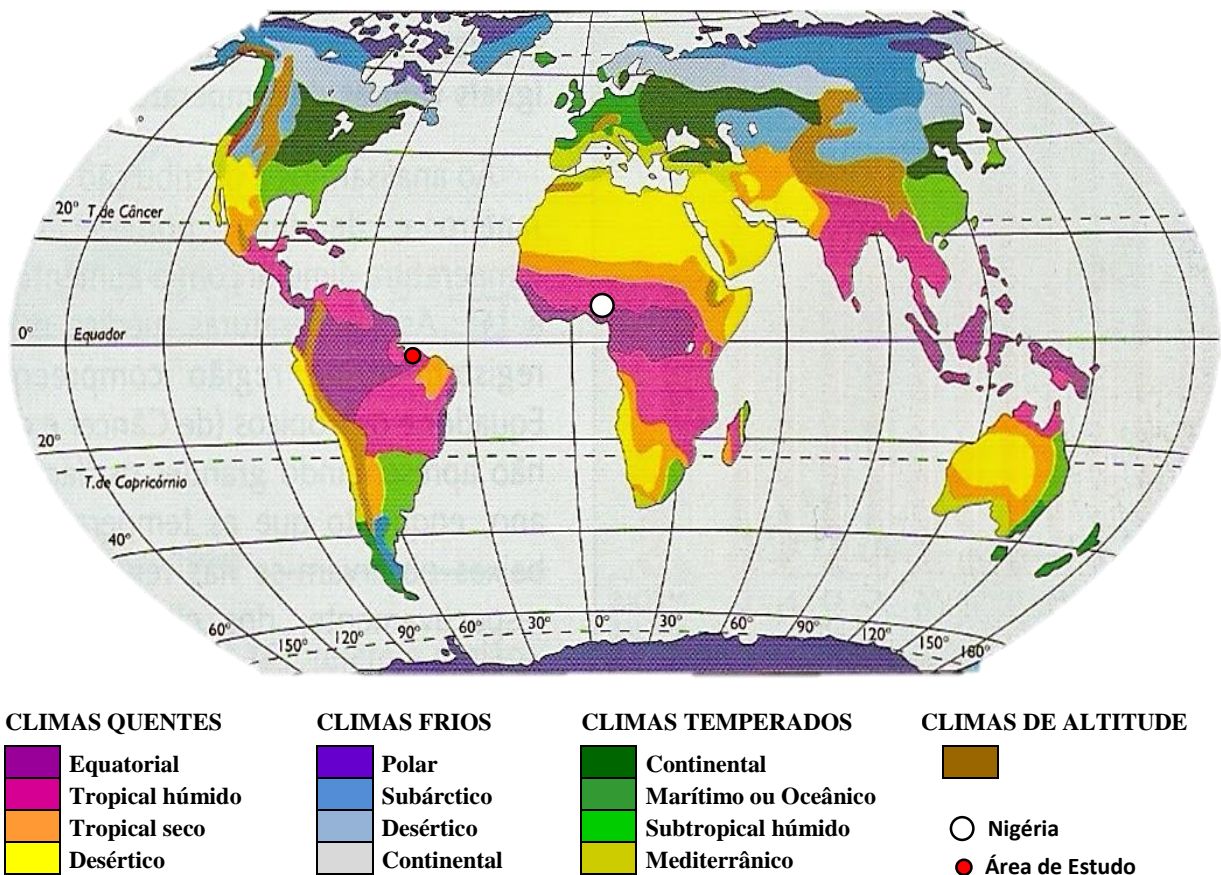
20° T. de Câncer

0° Equador

20°

T. de Capricórnio

40°

60°

150° 120° 90° 60° 30° 0° 30° 60° 90° 120° 150° 180°

CLIMAS QUENTES
Equatorial
Tropical húmido
Tropical seco
Desértico

CLIMAS FRIOS
Polar
Subárctico
Desértico
Continental

CLIMAS TEMPERADOS
Continental
Marítimo ou Oceânico
Subtropical húmido
Mediterrânico

CLIMAS DE ALTITUDE

Nigéria
Área de Estudo